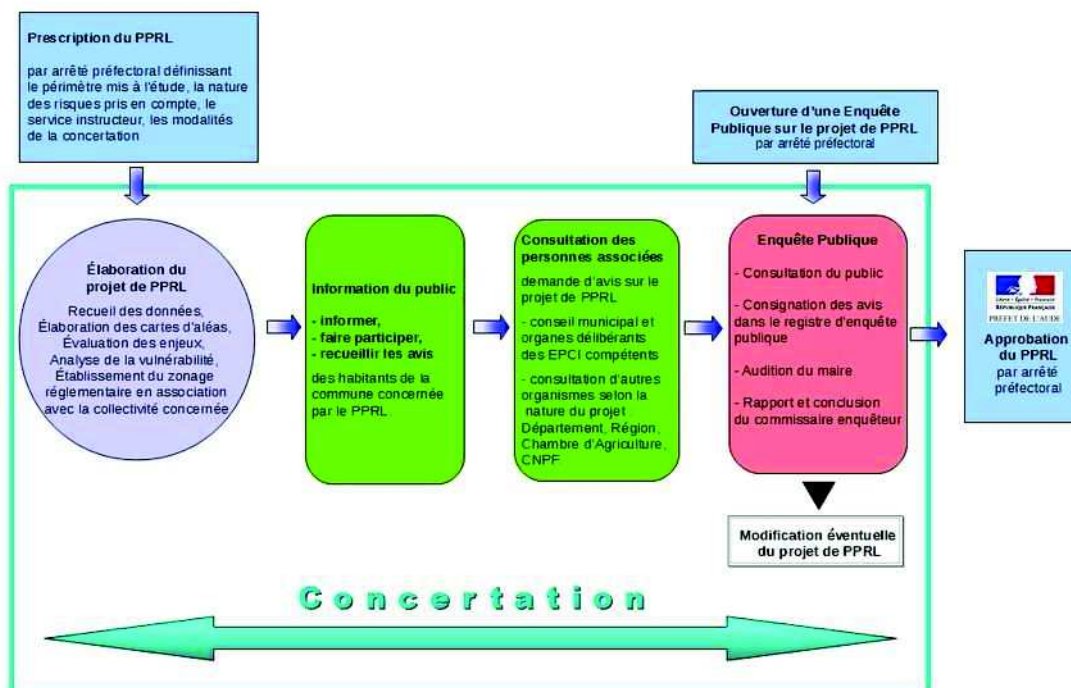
Prescription du PPRL

par arrêté préfectoral définissant le périmètre mis à l'étude, la nature des risques pris en compte, le service instructeur, les modalités de la concertation

Ouverture d'une Enquête Publique sur le projet de PPRL
par arrêté préfectoral

Élaboration du projet de PPRL

Recueil des données, Élaboration des cartes d'aléas, Évaluation des enjeux, Analyse de la vulnérabilité, Établissement du zonage réglementaire en association avec la collectivité concernée

Information du public

- informer,
- faire participer,
- recueillir les avis

des habitants de la commune concernée par le PPRL

Consultation des personnes associées

demande d'avis sur le projet de PPRL

- conseil municipal et organes délibérants des EPCI compétents

- consultation d'autres organismes selon la nature du projet Département, Région, Chambre d'Agriculture, CNPF

Enquête Publique

- Consultation du public

- Consignation des avis dans le registre d'enquête publique

- Audition du maire

- Rapport et conclusion du commissaire enquêteur

Modification éventuelle du projet de PPRL

Liberté • Égalité • Fraternité
RÉPUBLIQUE FRANÇAISE
PRÉFET DE L'AUDE

Approbation du PPRL
par arrêté préfectoral

Concertation